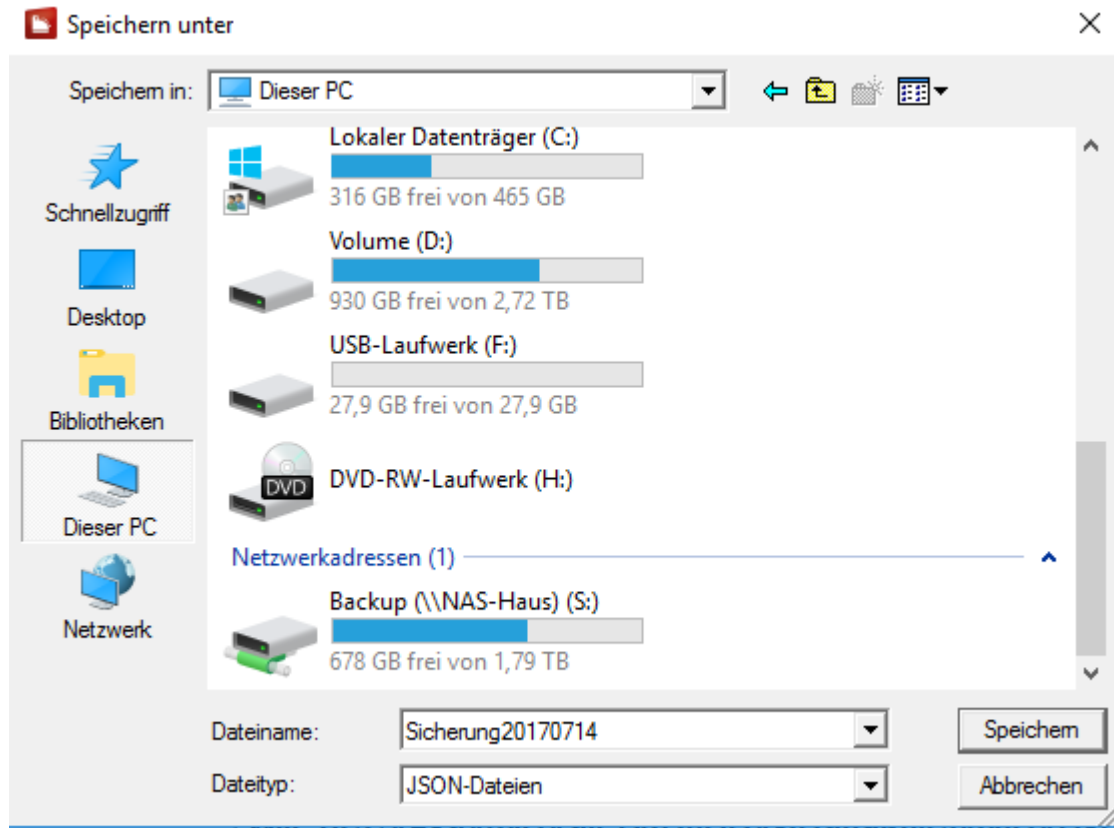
Speichern unter

Speichern in: Dieser PC

Schnellzugriff
Desktop
Bibliotheken
Dieser PC
Netzwerk

Lokaler Datenträger (C:)
316 GB frei von 465 GB

Volume (D:)
930 GB frei von 2,72 TB

USB-Laufwerk (F:)
27,9 GB frei von 27,9 GB

DVD
DVD-RW-Laufwerk (H:)

Netzwerkadressen (1)

Backup (\\NAS-Haus) (S:)
678 GB frei von 1,79 TB

Dateiname: Sicherung20170714
Dateityp: JSON-Dateien

Speichern
Abbrechen